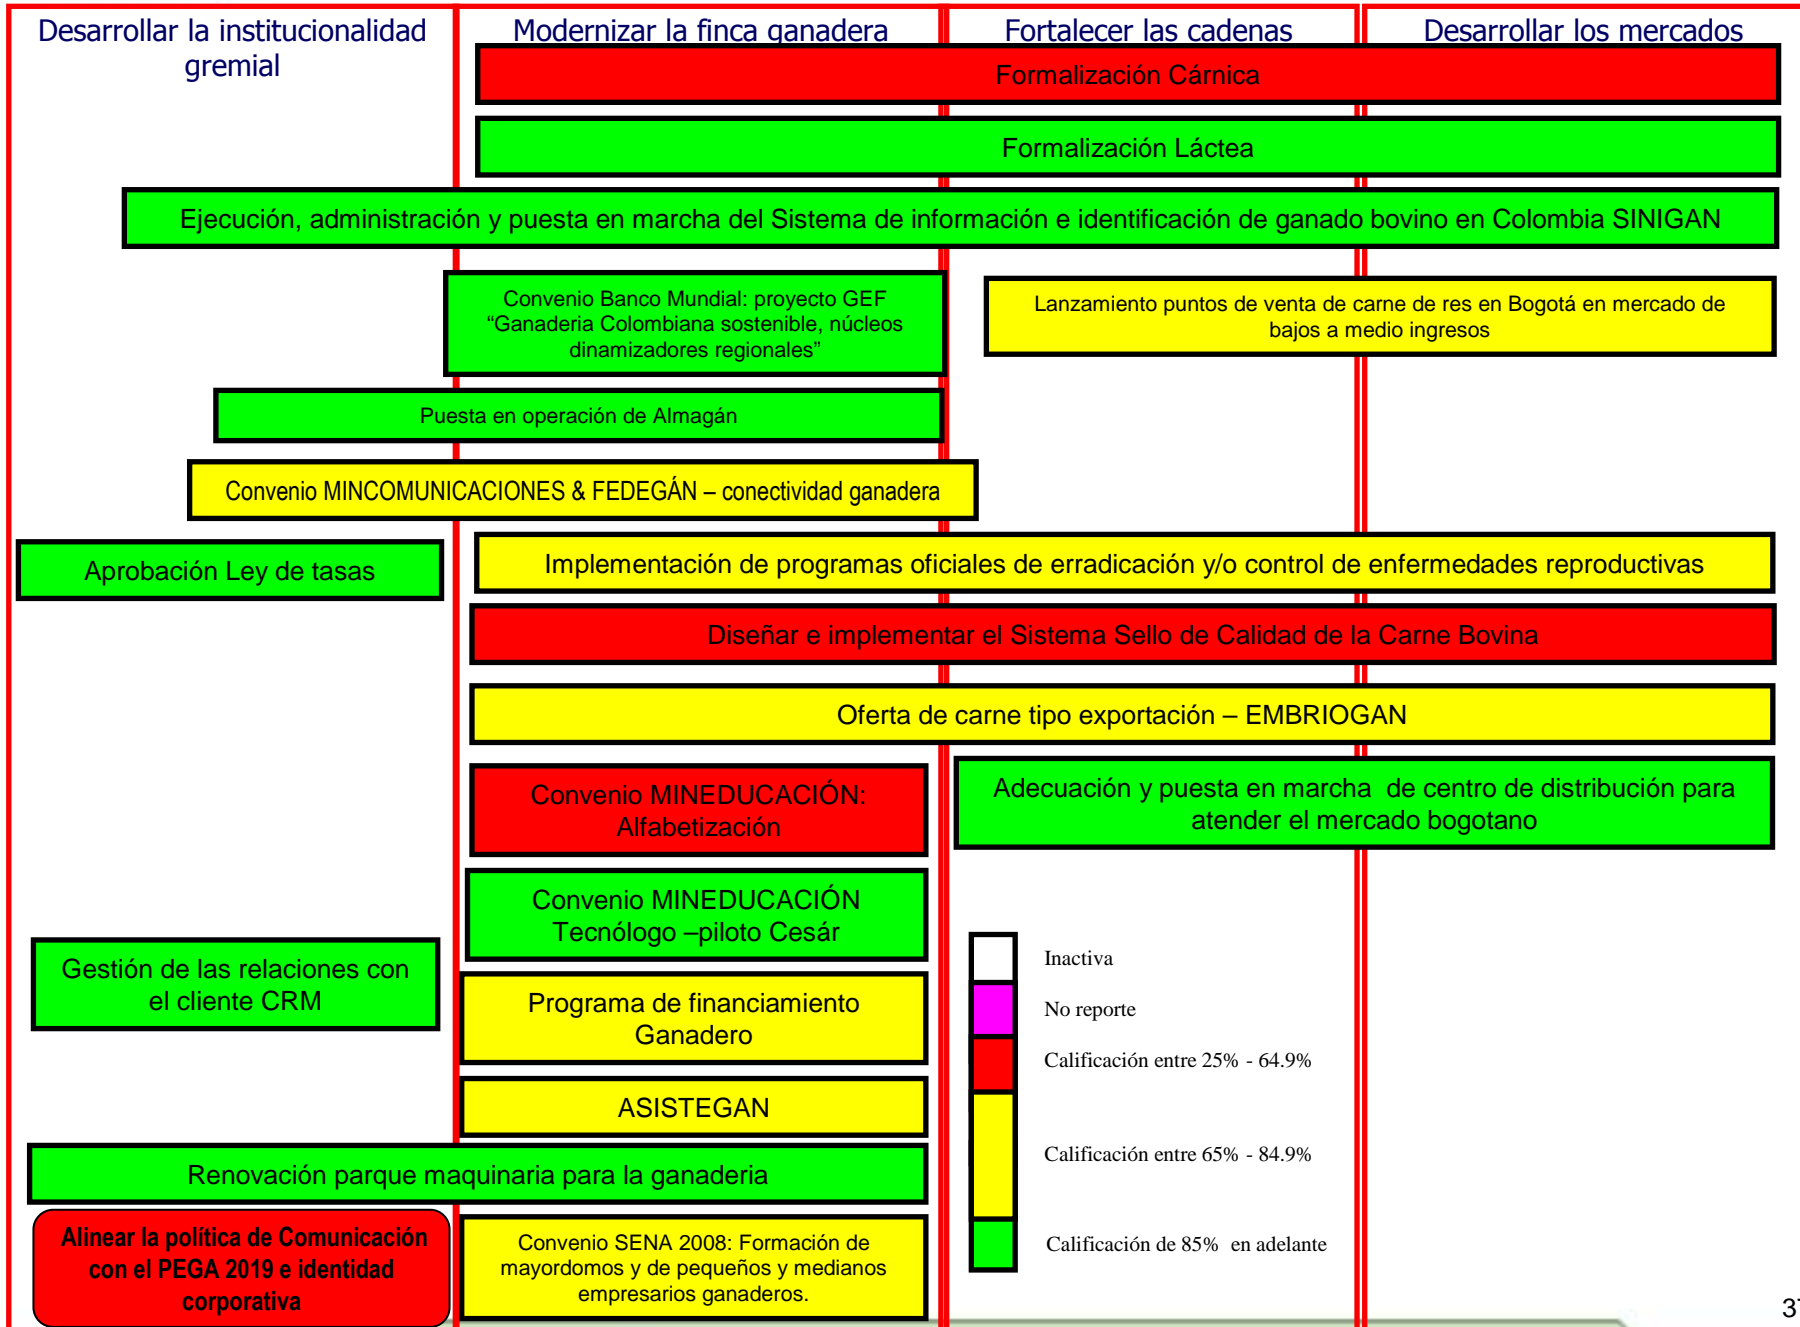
Desarrollar la institucionalidad gremial

Modernizar la finca ganadera

Fortalecer las cadenas

Desarrollar los mercados

Formalización Cárnica

Formalización Láctea

Ejecución, administración y puesta en marcha del Sistema de información e identificación de ganado bovino en Colombia SINIGAN

Convenio Banco Mundial: proyecto GEF "Ganaderia Colombiana sostenible, núcleos dinamizadores regionales"

Lanzamiento puntos de venta de carne de res en Bogotá en mercado de bajos a medio ingresos

Puesta en operación de Almagán

Convenio MINCOMUNICACIONES & FEDEGÁN – conectividad ganadera

Aprobación Ley de tasas

Implementación de programas oficiales de erradicación y/o control de enfermedades reproductivas

Diseñar e implementar el Sistema Sello de Calidad de la Carne Bovina

Oferta de carne tipo exportación – EMBRIOGAN

Convenio MINEDUCACIÓN: Alfabetización

Adecuación y puesta en marcha de centro de distribución para atender el mercado bogotano

Convenio MINEDUCACIÓN Tecnólogo –piloto Cesár

Gestión de las relaciones con el cliente CRM

Programa de financiamiento Ganadero

ASISTEGAN

Renovación parque maquinaria para la ganaderia

Alinear la política de Comunicación con el PEGA 2019 e identidad corporativa

Convenio SENA 2008: Formación de mayordomos y de pequeños y medianos empresarios ganaderos.

Inactiva

No reporte

Calificación entre 25% - 64.9%

Calificación entre 65% - 84.9%

Calificación de 85% en adelante

3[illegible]